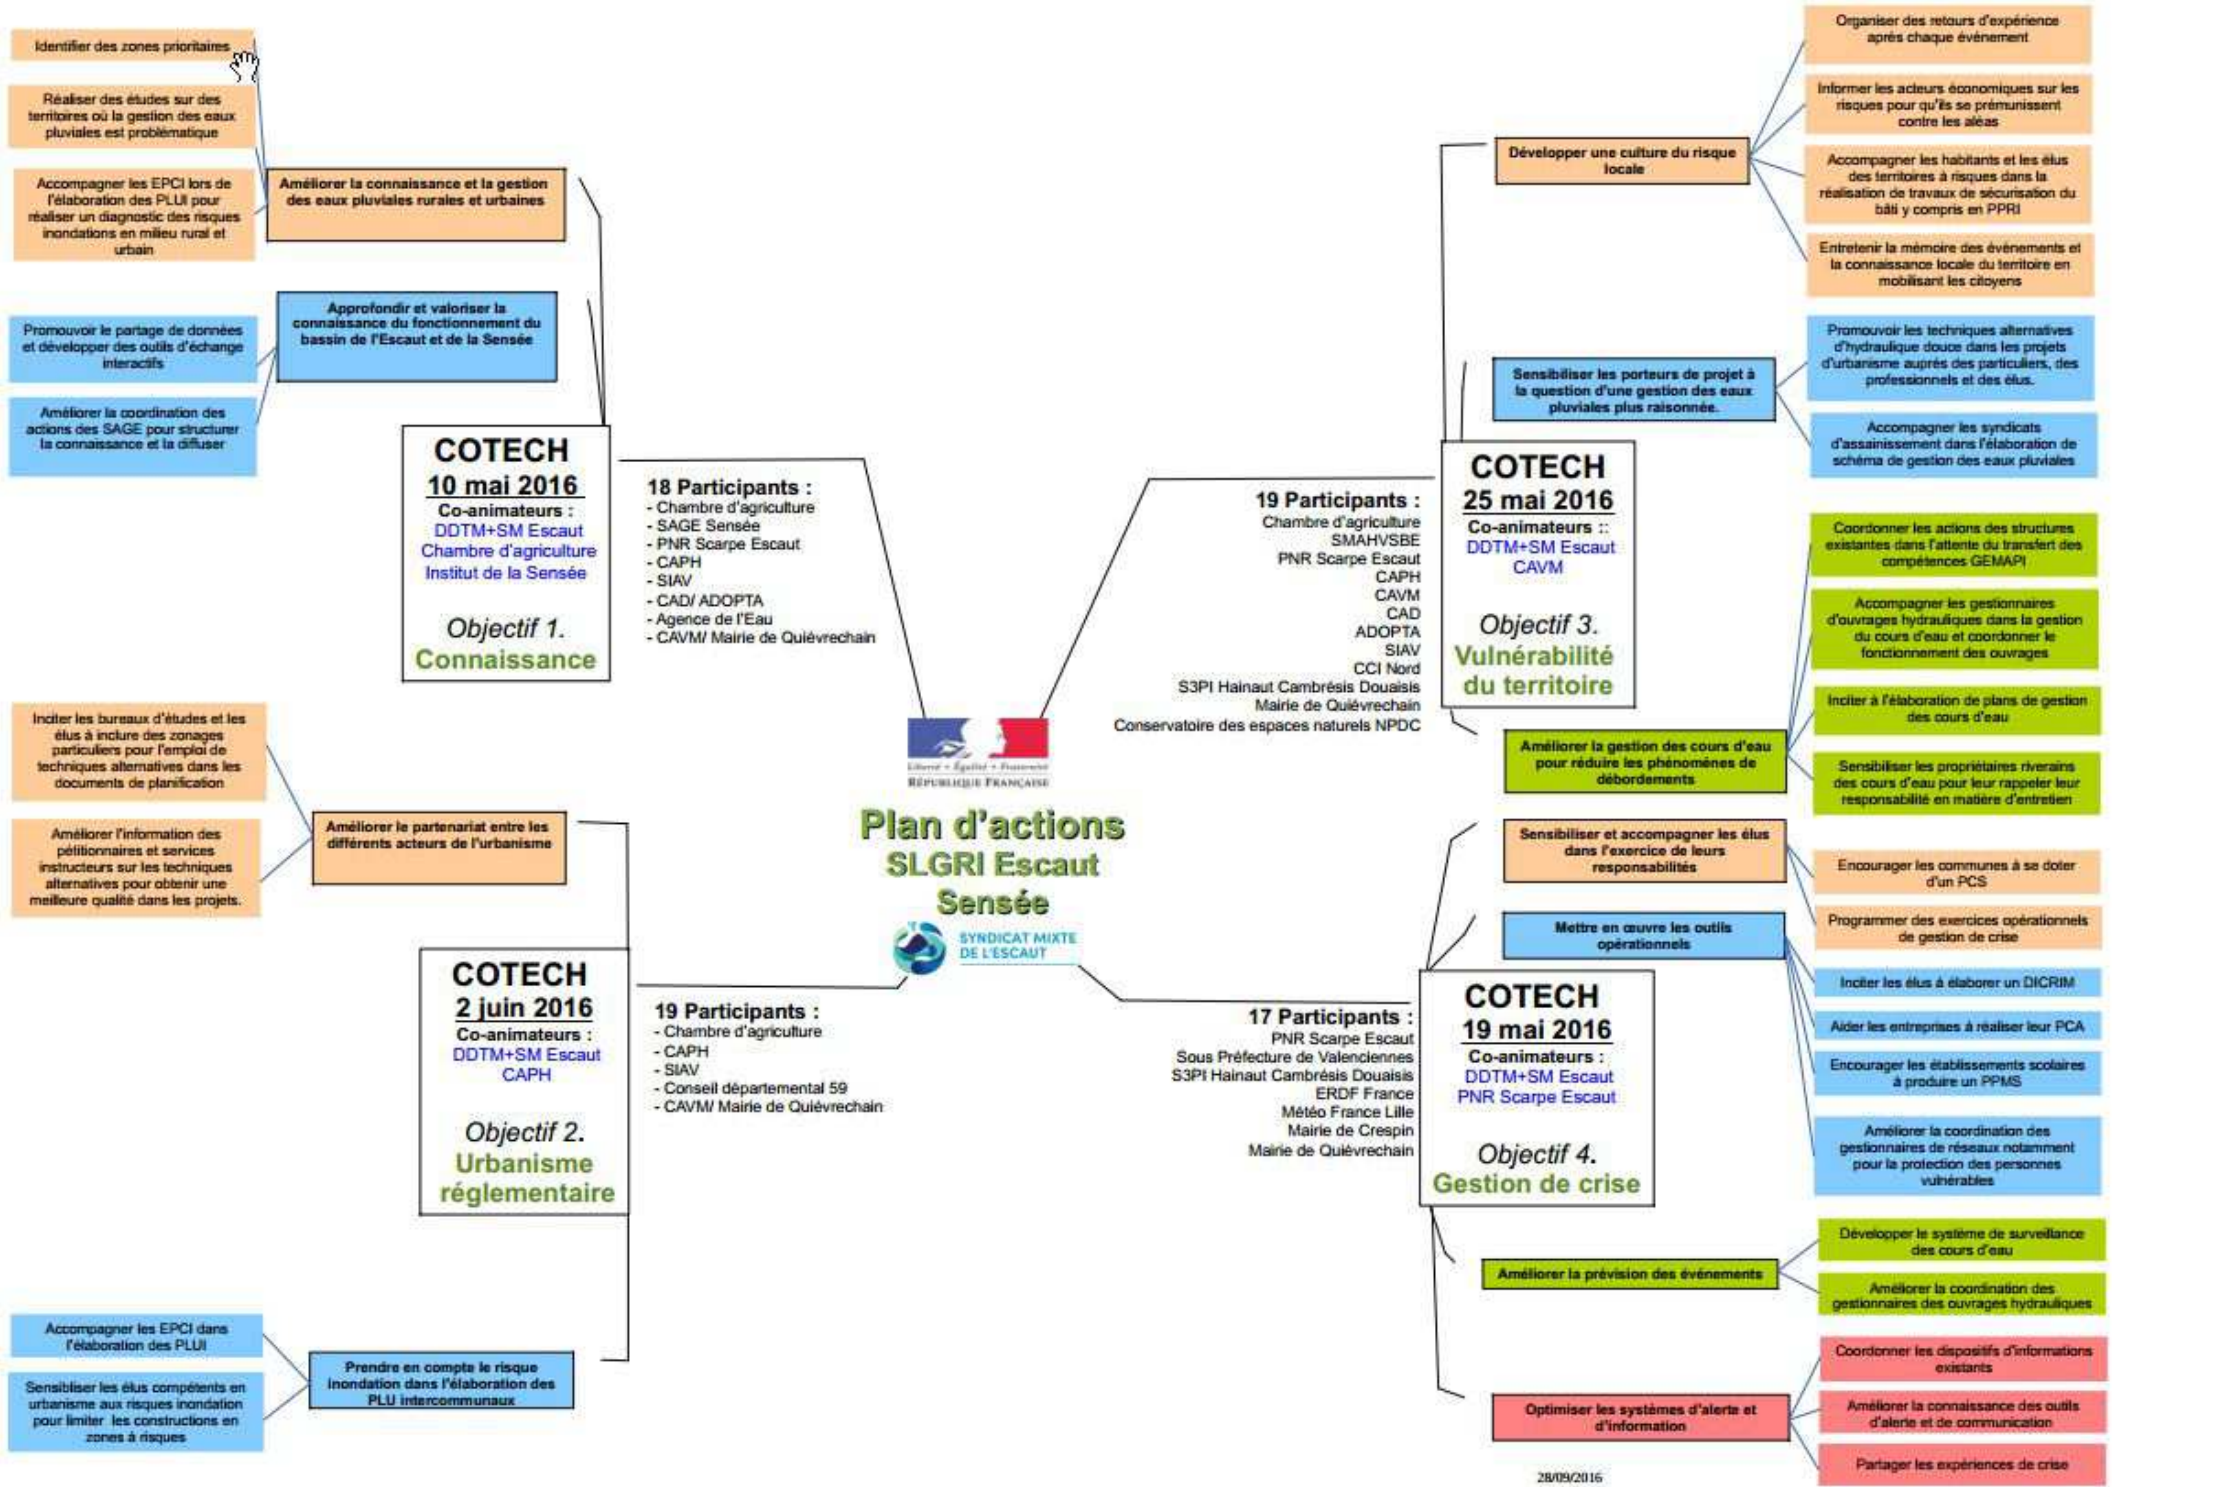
Identifier des zones prioritaires

Réaliser des études sur des territoires où la gestion des eaux pluviales est problématique

Accompagner les EPCI lors de l'élaboration des PLUI pour réaliser un diagnostic des risques inondations en milieu rural et urbain

Améliorer la connaissance et la gestion des eaux pluviales rurales et urbaines

Promouvoir le partage de données et développer des outils d'échange interactifs

Améliorer la coordination des actions des SAGE pour structurer la connaissance et la diffuser

Approfondir et valoriser la connaissance du fonctionnement du bassin de l'Escaut et de la Sensée

COTECH
10 mai 2016
Co-animateurs :
DDTM+SM Escaut
Chambre d'agriculture
Institut de la Sensée

Objectif 1.
Connaissance

18 Participants :
- Chambre d'agriculture
- SAGE Sensée
- PNR Scarpe Escaut
- CAPH
- SIAV
- CAD/ ADOPTA
- Agence de l'Eau
- CAVM/ Mairie de Quiévrechain

Organiser des retours d'expérience après chaque événement

Informer les acteurs économiques sur les risques pour qu'ils se prémunissent contre les aléas

Accompagner les habitants et les élus des territoires à risques dans la réalisation de travaux de sécurisation du bâti y compris en PPRI

Entretenir la mémoire des événements et la connaissance locale du territoire en mobilisant les citoyens

Développer une culture du risque locale

Promouvoir les techniques alternatives d'hydraulique douce dans les projets d'urbanisme auprès des particuliers, des professionnels et des élus.

Accompagner les syndicats d'assainissement dans l'élaboration de schéma de gestion des eaux pluviales

Sensibiliser les porteurs de projet à la question d'une gestion des eaux pluviales plus raisonnée.

19 Participants :
Chambre d'agriculture
SMAHVSBE
PNR Scarpe Escaut
CAPH
CAVM
CAD
ADOPTA
SIAV
CCI Nord
S3PI Hainaut Cambrésis Douaisis
Mairie de Quiévrechain
Conservatoire des espaces naturels NPDC

COTECH
25 mai 2016
Co-animateurs ::
DDTM+SM Escaut
CAVM

Objectif 3.
Vulnérabilité du territoire

Coordonner les actions des structures existantes dans l'attente du transfert des compétences GEMAPI

Accompagner les gestionnaires d'ouvrages hydrauliques dans la gestion du cours d'eau et coordonner le fonctionnement des ouvrages

Inciter à l'élaboration de plans de gestion des cours d'eau

Sensibiliser les propriétaires riverains des cours d'eau pour leur rappeler leur responsabilité en matière d'entretien

Améliorer la gestion des cours d'eau pour réduire les phénomènes de débordements

Liberté • Égalité • Fraternité
RÉPUBLIQUE FRANÇAISE

Plan d'actions
SLGRI Escaut
Sensée

SYNDICAT MIXTE DE L'ESCAUT

Inciter les bureaux d'études et les élus à inclure des zonages particuliers pour l'emploi de techniques alternatives dans les documents de planification

Améliorer l'information des pétitionnaires et services instructeurs sur les techniques alternatives pour obtenir une meilleure qualité dans les projets.

Améliorer le partenariat entre les différents acteurs de l'urbanisme

COTECH
2 juin 2016
Co-animateurs :
DDTM+SM Escaut
CAPH

Objectif 2.
Urbanisme réglementaire

19 Participants :
- Chambre d'agriculture
- CAPH
- SIAV
- Conseil départemental 59
- CAVM/ Mairie de Quiévrechain

Accompagner les EPCI dans l'élaboration des PLUI

Sensibiliser les élus compétents en urbanisme aux risques inondation pour limiter les constructions en zones à risques

Prendre en compte le risque inondation dans l'élaboration des PLU intercommunaux

Sensibiliser et accompagner les élus dans l'exercice de leurs responsabilités

Encourager les communes à se doter d'un PCS

Programmer des exercices opérationnels de gestion de crise

Mettre en œuvre les outils opérationnels

Inciter les élus à élaborer un DICRIM

Aider les entreprises à réaliser leur PCA

Encourager les établissements scolaires à produire un PPMS

Améliorer la coordination des gestionnaires de réseaux notamment pour la protection des personnes vulnérables

17 Participants :
PNR Scarpe Escaut
Sous Préfecture de Valenciennes
S3PI Hainaut Cambrésis Douaisis
ERDF France
Météo France Lille
Mairie de Crespin
Mairie de Quiévrechain

COTECH
19 mai 2016
Co-animateurs :
DDTM+SM Escaut
PNR Scarpe Escaut

Objectif 4.
Gestion de crise

Développer le système de surveillance des cours d'eau

Améliorer la coordination des gestionnaires des ouvrages hydrauliques

Améliorer la prévision des événements

Coordonner les dispositifs d'informations existants

Améliorer la connaissance des outils d'alerte et de communication

Partager les expériences de crise

Optimiser les systèmes d'alerte et d'information

28/09/2016